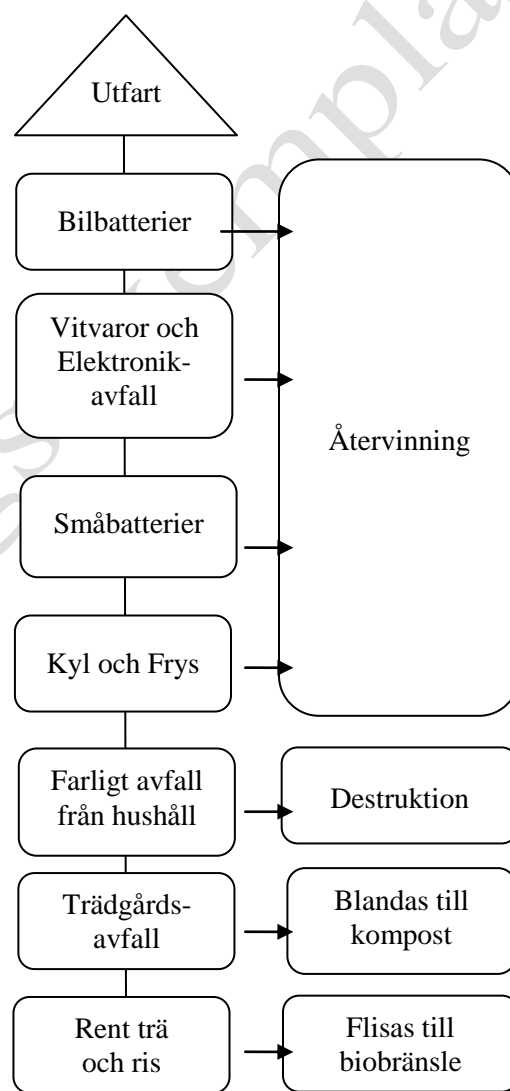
Utfart

Bilbatterier

Vitvaror och Elektronikavfall

Återvinning

Småbatterier

Kyl och Frys

Farligt avfall från hushåll

Destruktion

Trädgårdsavfall

Blandas till kompost

Rent trä och ris

Flisas till biobränsle